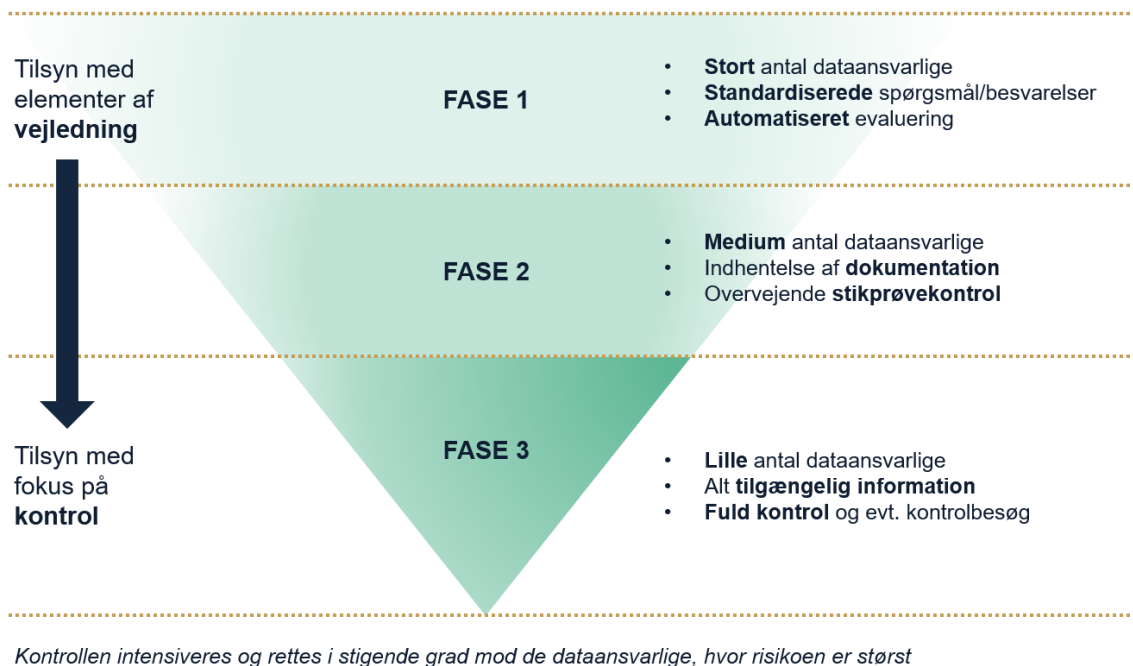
Tilsyn med elementer af **vejledning**

FASE 1

- **Stort** antal dataansvarlige
- **Standardiserede** spørgsmål/besvarelser
- **Automatiseret** evaluering

FASE 2

- **Medium** antal dataansvarlige
- Indhentelse af **dokumentation**
- Overvejende **stikprøvekontrol**

Tilsyn med fokus på **kontrol**

FASE 3

- **Lille** antal dataansvarlige
- Alt **tilgængelig information**
- **Fuld kontrol** og evt. kontrolbesøg

*Kontrollen intensiveres og rettes i stigende grad mod de dataansvarlige, hvor risikoen er størst*